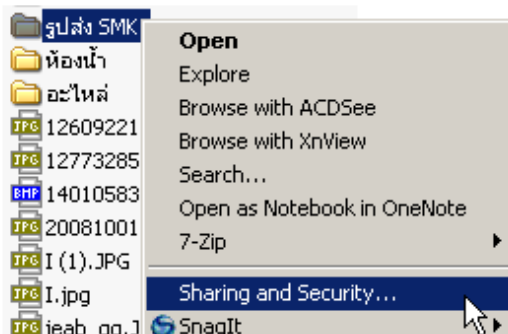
รูปส่ง SMK
ห้องน้ำ
อะไหล่
JPG 12609221
JPG 12773285
BMP 14010583
JPG 20081001
JPG I (1).JPG
JPG I.jpg
JPG jeab_gg.1

Open
Explore
Browse with ACDSee
Browse with XnView
Search...
Open as Notebook in OneNote
7-Zip
Sharing and Security...
SnagIt